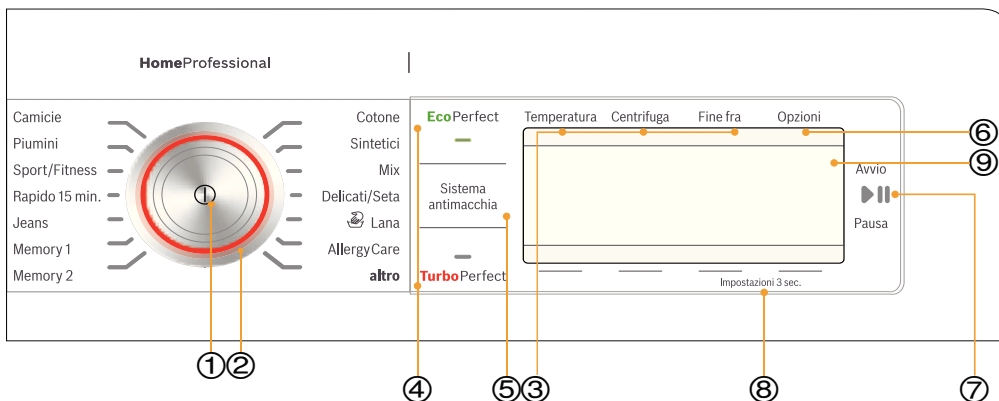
HomeProfessional

Camicie
Piumini
Sport/Fitness
Rapido 15 min.
Jeans
Memory 1
Memory 2

Cotone
Sintetici
Mix
Delicati/Seta
Lana
AllergyCare
altro

EcoPerfect
Sistema antimacchia
TurboPerfect

Temperatura
Centrifuga
Fine fra
Opzioni

Impostazioni 3 sec.

Avvio
Pausa

①
②
③
④
⑤
⑥
⑦
⑧
⑨